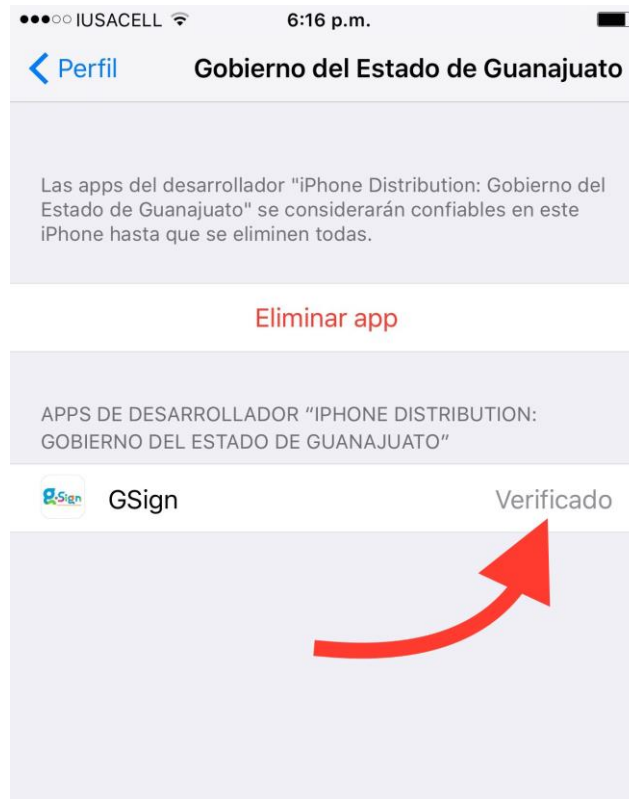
●●●○○ IUSACELL 6:16 p.m.

< Perfil Gobierno del Estado de Guanajuato

Las apps del desarrollador "iPhone Distribution: Gobierno del Estado de Guanajuato" se considerarán confiables en este iPhone hasta que se eliminen todas.

Eliminar app

APPS DE DESARROLLADOR "IPHONE DISTRIBUTION: GOBIERNO DEL ESTADO DE GUANAJUATO"

GSign

GSign Verificado